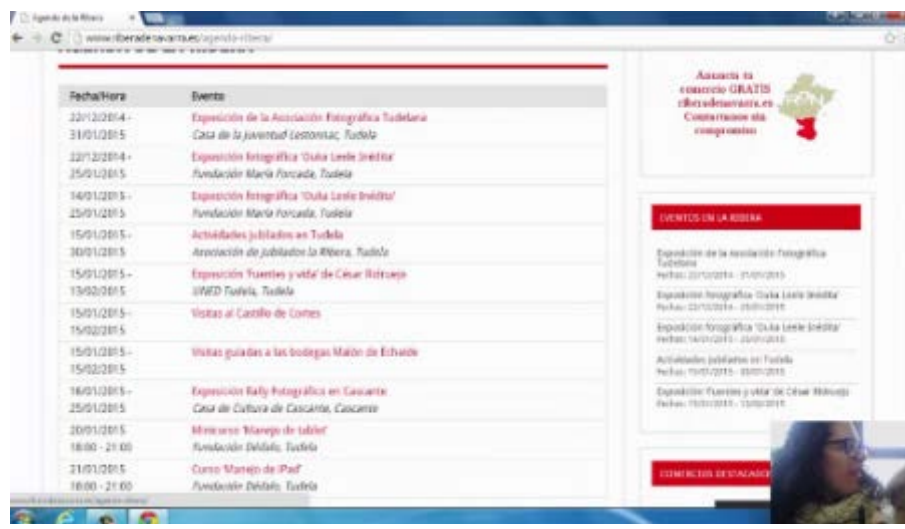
Agenda de la Ribera

www.riberadenavarra.es/agenda-ribera/

| Fecha/Hora | Evento |
|---|---|
| 22/12/2014 - 31/01/2015 | Exposición de la Asociación Fotográfica Tudelana. Casa de la Juventud Lestonnac, Tudela |
| 22/12/2014 - 25/01/2015 | Exposición fotográfica 'Ouka Leele Inédita' Fundación María Forcada, Tudela |
| 14/01/2015 - 25/01/2015 | Exposición fotográfica 'Ouka Leele Inédita' Fundación María Forcada, Tudela |
| 15/01/2015 - 30/01/2015 | Actividades jubilados en Tudela. Asociación de jubilados la Ribera, Tudela |
| 15/01/2015 - 13/02/2015 | Exposición 'Fuentes y vida' de César Rotruejo. UNED Tudela, Tudela |
| 15/01/2015 - 15/02/2015 | Visitas al Castillo de Cortes |
| 15/01/2015 - 15/02/2015 | Visitas guiadas a las bodegas Malón de Echaide |
| 16/01/2015 - 25/01/2015 | Exposición Rally Fotográfico en Cascante. Casa de Cultura de Cascante, Cascante |
| 20/01/2015 18:00 - 21:00 | Minicurso 'Manejo de tablet' Fundación Dédalo, Tudela |
| 21/01/2015 18:00 - 21:00 | Curso 'Manejo de iPad' Fundación Dédalo, Tudela |

Anuncia tu comercio GRATIS riberadenavarra.es Contáctanos sin compromiso

EVENTOS EN LA RIBERA

Exposición de la Asociación Fotográfica Tudelana
Fechas: 22/12/2014 - 31/01/2015

Exposición fotográfica 'Ouka Leele Inédita'
Fechas: 22/12/2014 - 25/01/2015

Exposición fotográfica 'Ouka Leele Inédita'
Fechas: 14/01/2015 - 25/01/2015

Actividades jubilados en Tudela
Fechas: 15/01/2015 - 30/01/2015

Exposición 'Fuentes y vida' de César Rotruejo
Fechas: 15/01/2015 - 13/02/2015

COMERCIOS DESTACADOS